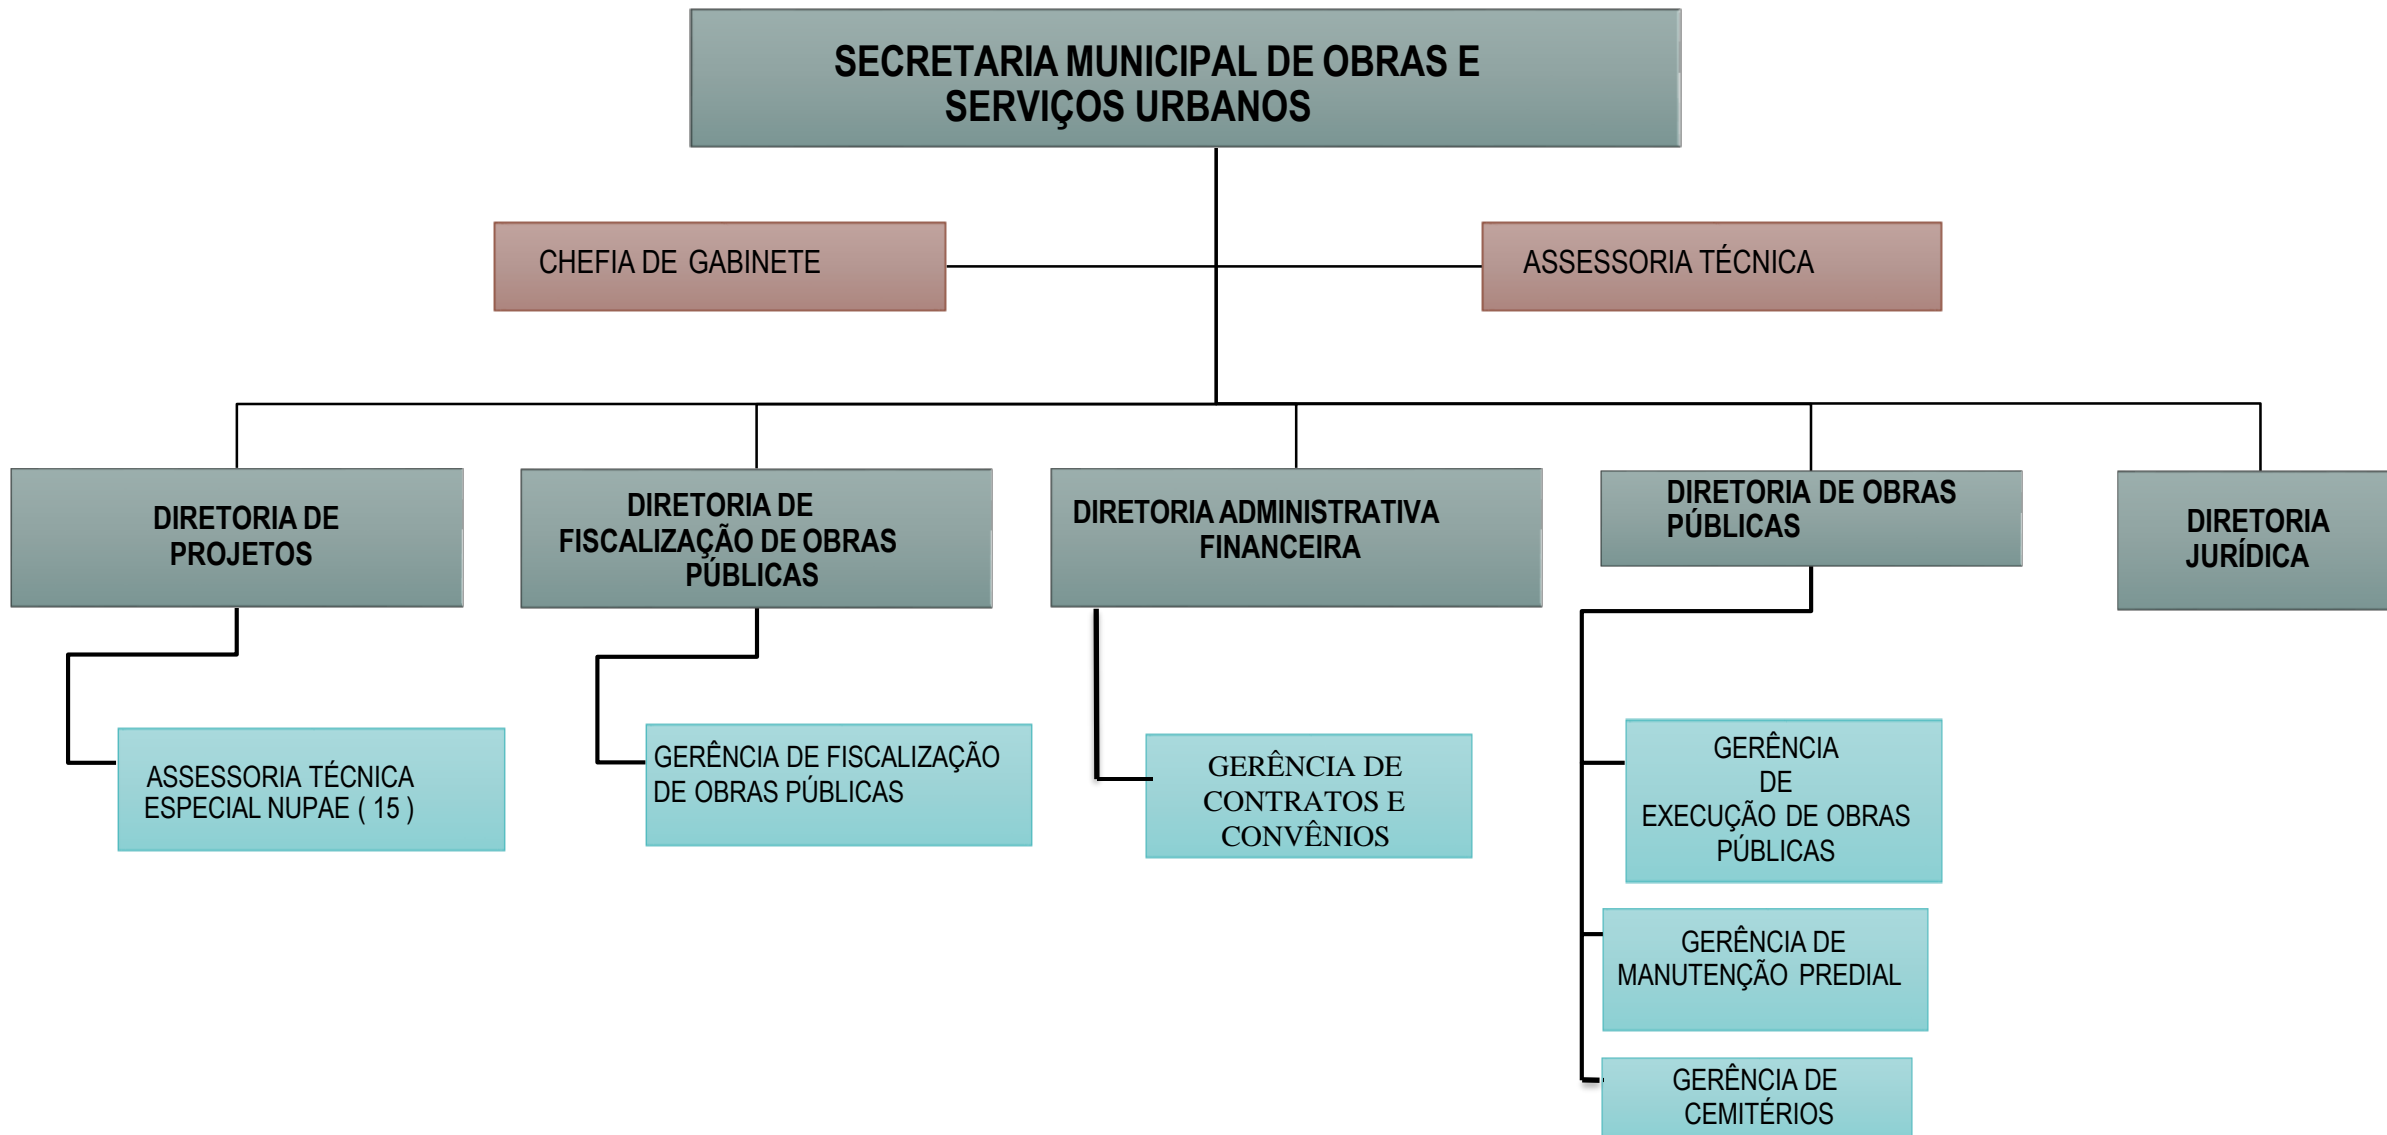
SECRETARIA MUNICIPAL DE OBRAS E SERVIÇOS URBANOS

CHEFIA DE GABINETE

ASSESSORIA TÉCNICA

DIRETORIA DE PROJETOS

DIRETORIA DE FISCALIZAÇÃO DE OBRAS PÚBLICAS

DIRETORIA ADMINISTRATIVA FINANCEIRA

DIRETORIA DE OBRAS PÚBLICAS

DIRETORIA JURÍDICA

ASSESSORIA TÉCNICA ESPECIAL NUPAE ( 15 )

GERÊNCIA DE FISCALIZAÇÃO DE OBRAS PÚBLICAS

GERÊNCIA DE CONTRATOS E CONVÊNIOS

GERÊNCIA DE EXECUÇÃO DE OBRAS PÚBLICAS

GERÊNCIA DE MANUTENÇÃO PREDIAL

GERÊNCIA DE CEMITÉRIOS